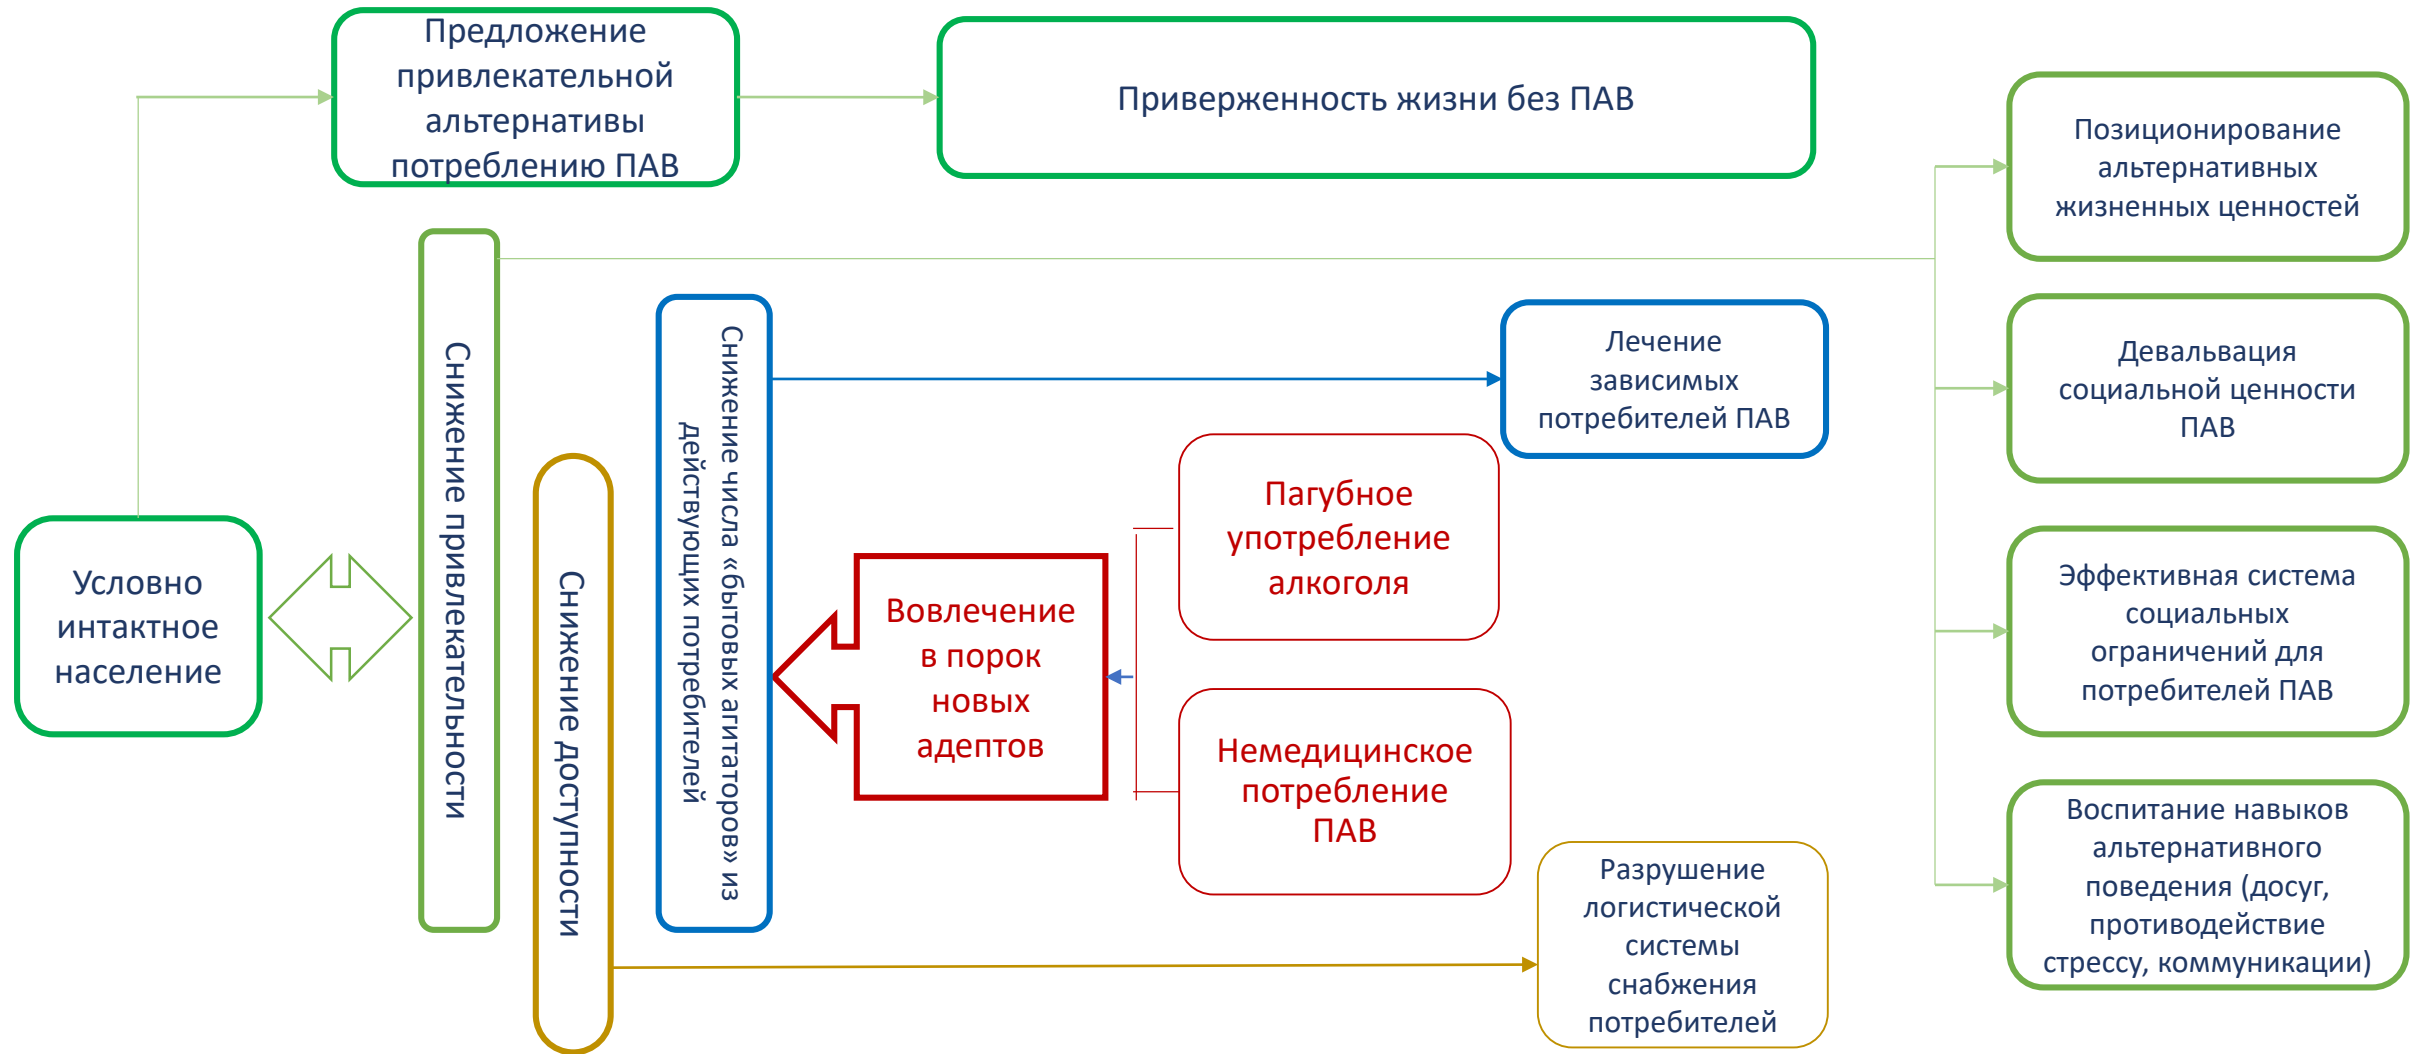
Предложение привлекательной альтернативы потреблению ПАВ

Приверженность жизни без ПАВ

Позиционирование альтернативных жизненных ценностей

Снижение привлекательности

Снижение числа «бытовых агитаторов» из действующих потребителей

Лечение зависимых потребителей ПАВ

Девальвация социальной ценности ПАВ

Пагубное употребление алкоголя

Условно интактное население

Снижение доступности

Вовлечение в порок новых адептов

Эффективная система социальных ограничений для потребителей ПАВ

Немедицинское потребление ПАВ

Воспитание навыков альтернативного поведения (досуг, противодействие стрессу, коммуникации)

Разрушение логистической системы снабжения потребителей